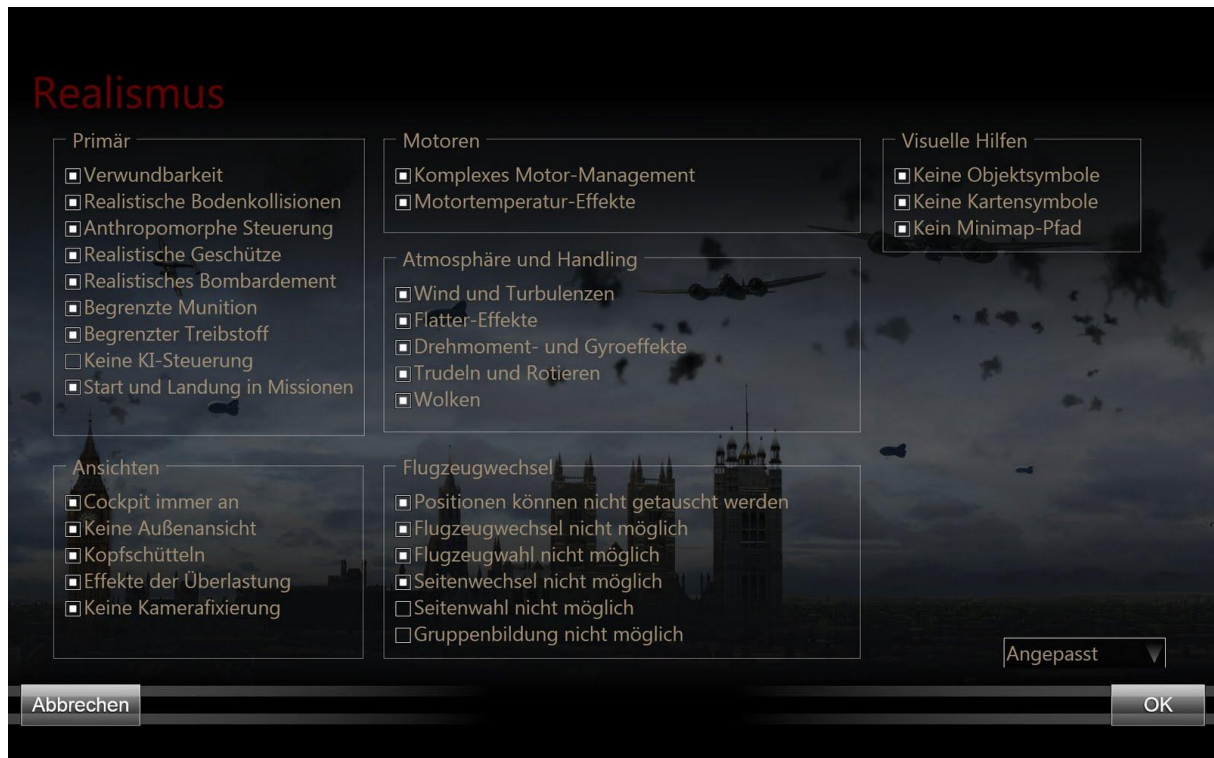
Realismus

Primär
Verwundbarkeit
Realistische Bodenkollisionen
Anthropomorphe Steuerung
Realistische Geschütze
Realistisches Bombardement
Begrenzte Munition
Begrenzter Treibstoff
Keine KI-Steuerung
Start und Landung in Missionen

Motoren
Komplexes Motor-Management
Motortemperatur-Effekte

Atmosphäre und Handling
Wind und Turbulenzen
Flatter-Effekte
Drehmoment- und Gyroeffekte
Trudeln und Rotieren
Wolken

Visuelle Hilfen
Keine Objektsymbole
Keine Kartensymbole
Kein Minimap-Pfad

Ansichten
Cockpit immer an
Keine Außenansicht
Kopfschütteln
Effekte der Überlastung
Keine Kamerafixierung

Flugzeugwechsel
Positionen können nicht getauscht werden
Flugzeugwechsel nicht möglich
Flugzeugwahl nicht möglich
Seitenwechsel nicht möglich
Seitenwahl nicht möglich
Gruppenbildung nicht möglich

Angepasst

Abbrechen
OK